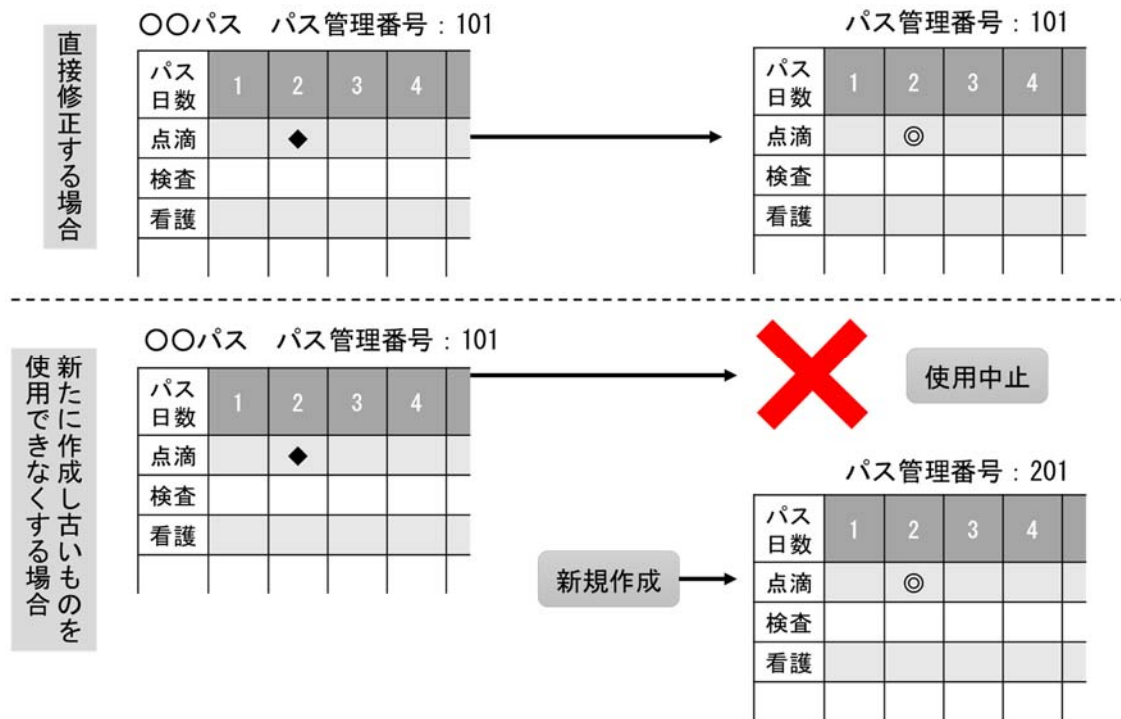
直接修正する場合

〇〇パス　パス管理番号：101

| パス日数 | 1 | 2 | 3 | 4 |
|---|---|---|---|---|
| 点滴 | | ◆ | | |
| 検査 | | | | |
| 看護 | | | | |
| | | | | |

パス管理番号：101

| パス日数 | 1 | 2 | 3 | 4 |
|---|---|---|---|---|
| 点滴 | | ◎ | | |
| 検査 | | | | |
| 看護 | | | | |
| | | | | |

新たに作成し古いものを使用できなくする場合

〇〇パス　パス管理番号：101

| パス日数 | 1 | 2 | 3 | 4 |
|---|---|---|---|---|
| 点滴 | | ◆ | | |
| 検査 | | | | |
| 看護 | | | | |
| | | | | |

使用中止

新規作成

パス管理番号：201

| パス日数 | 1 | 2 | 3 | 4 |
|---|---|---|---|---|
| 点滴 | | ◎ | | |
| 検査 | | | | |
| 看護 | | | | |
| | | | | |